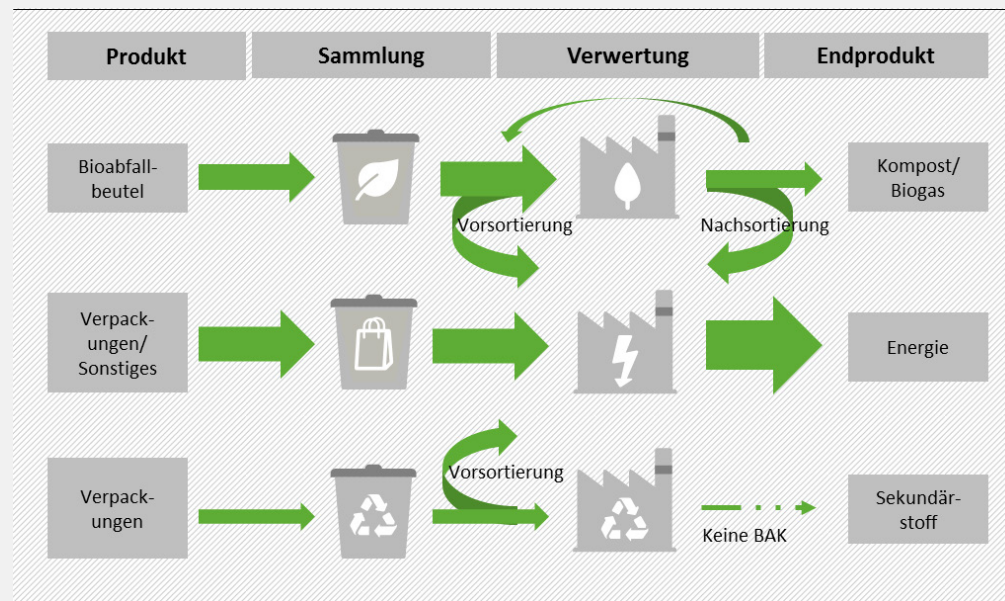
| Produkt | Sammlung | Verwertung | Endprodukt |
|---|---|---|---|

Bioabfallbeutel

Vorsortierung

Nachsortierung

Kompost/ Biogas

Verpackungen/ Sonstiges

Energie

Verpackungen

Vorsortierung

Keine BAK

Sekundärstoff